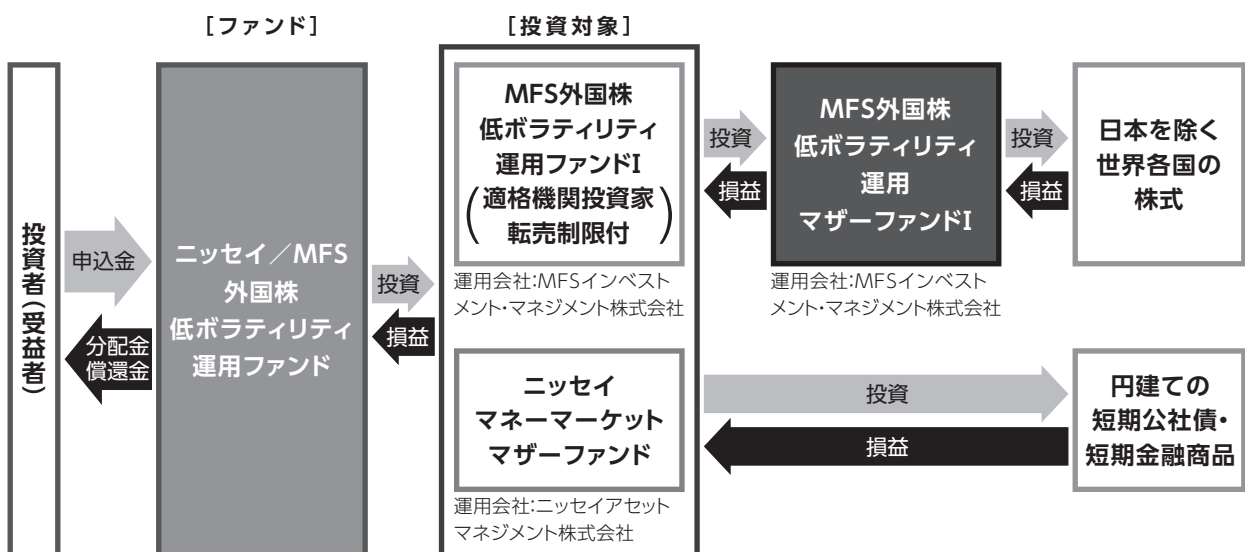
［ファンド］

［投資対象］

投資者（受益者）

申込金

分配金
償還金

ニッセイ／MFS
外国株
低ボラティリティ
運用ファンド

投資

損益

MFS外国株
低ボラティリティ
運用ファンドI
（適格機関投資家
転売制限付）

運用会社:MFSインベストメント・マネジメント株式会社

投資

損益

MFS外国株
低ボラティリティ
運用
マザーファンドI

運用会社:MFSインベストメント・マネジメント株式会社

投資

損益

日本を除く
世界各国の
株式

ニッセイ
マネーマーケット
マザーファンド

運用会社:ニッセイアセットマネジメント株式会社

投資

損益

円建ての
短期公社債・
短期金融商品